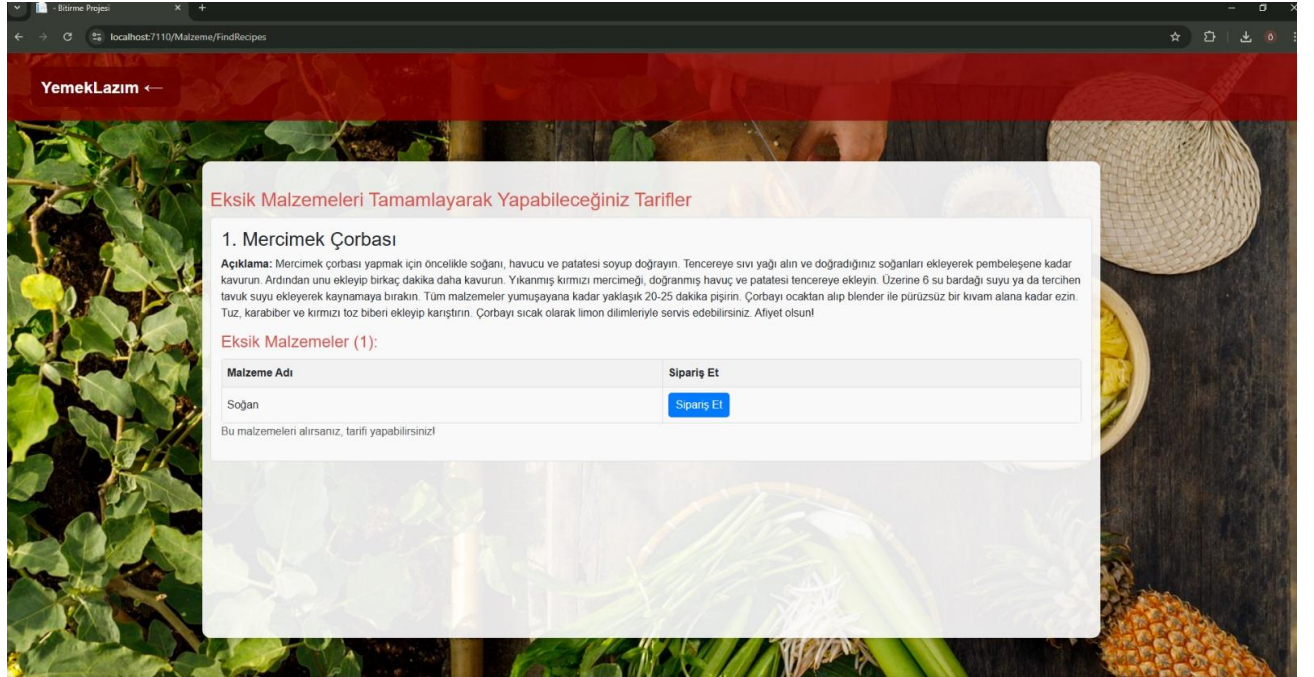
- Bitirme Projesi

localhost:7110/Malzeme/FindRecipes

YemekLazım ←

Eksik Malzemeleri Tamamlayarak Yapabileceğiniz Tarifler

1. Mercimek Çorbası

**Açıklama:** Mercimek çorbası yapmak için öncelikle soğanı, havucu ve patatesi soyup doğrayın. Tencereye sıvı yağı alın ve doğradığınız soğanları ekleyerek pembeleşene kadar kavurun. Ardından unu ekleyip birkaç dakika daha kavurun. Yıkanmış kırmızı mercimeği, doğranmış havuç ve patatesi tencereye ekleyin. Üzerine 6 su bardağı suyu ya da tercihen tavuk suyu ekleyerek kaynamaya bırakın. Tüm malzemeler yumuşayana kadar yaklaşık 20-25 dakika pişirin. Çorbayı ocaktan alıp blender ile pürüzsüz bir kıvam alana kadar ezin. Tuz, karabiber ve kırmızı toz biberi ekleyip karıştırın. Çorbayı sıcak olarak limon dilimleriyle servis edebilirsiniz. Afiyet olsun!

Eksik Malzemeler (1):

| Malzeme Adı | Sipariş Et |
|---|---|
| Soğan | Sipariş Et |

Bu malzemeleri alırsanız, tarifi yapabilirsiniz!